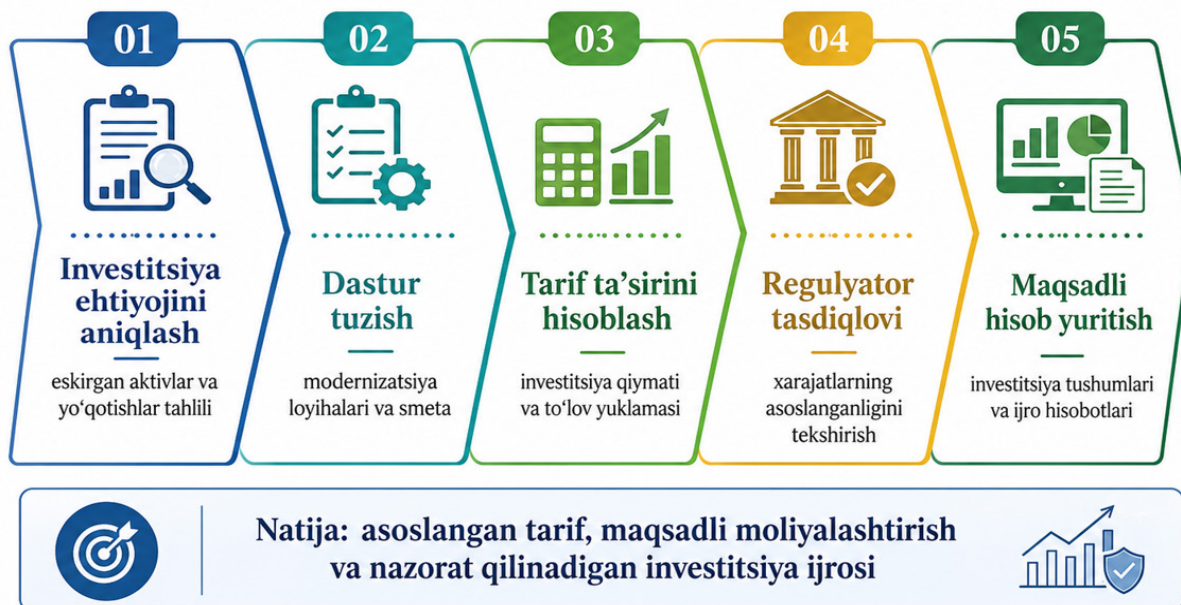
01

Investitsiya ehtiyojini aniqlash

eskirgan aktivlar va yo‘qotishlar tahlili

02

Dastur tuzish

modernizatsiya loyihalari va smeta

03

Tarif ta’sirini hisoblash

investitsiya qiymati va to‘lov yuklamasi

04

Regulyator tasdiqlovi

xarajatlarning asoslanganligini tekshirish

05

Maqsadli hisob yuritish

investitsiya tushumlari va ijro hisobotlari

Natija: asoslangan tarif, maqsadli moliyalashtirish va nazorat qilinadigan investitsiya ijrosi